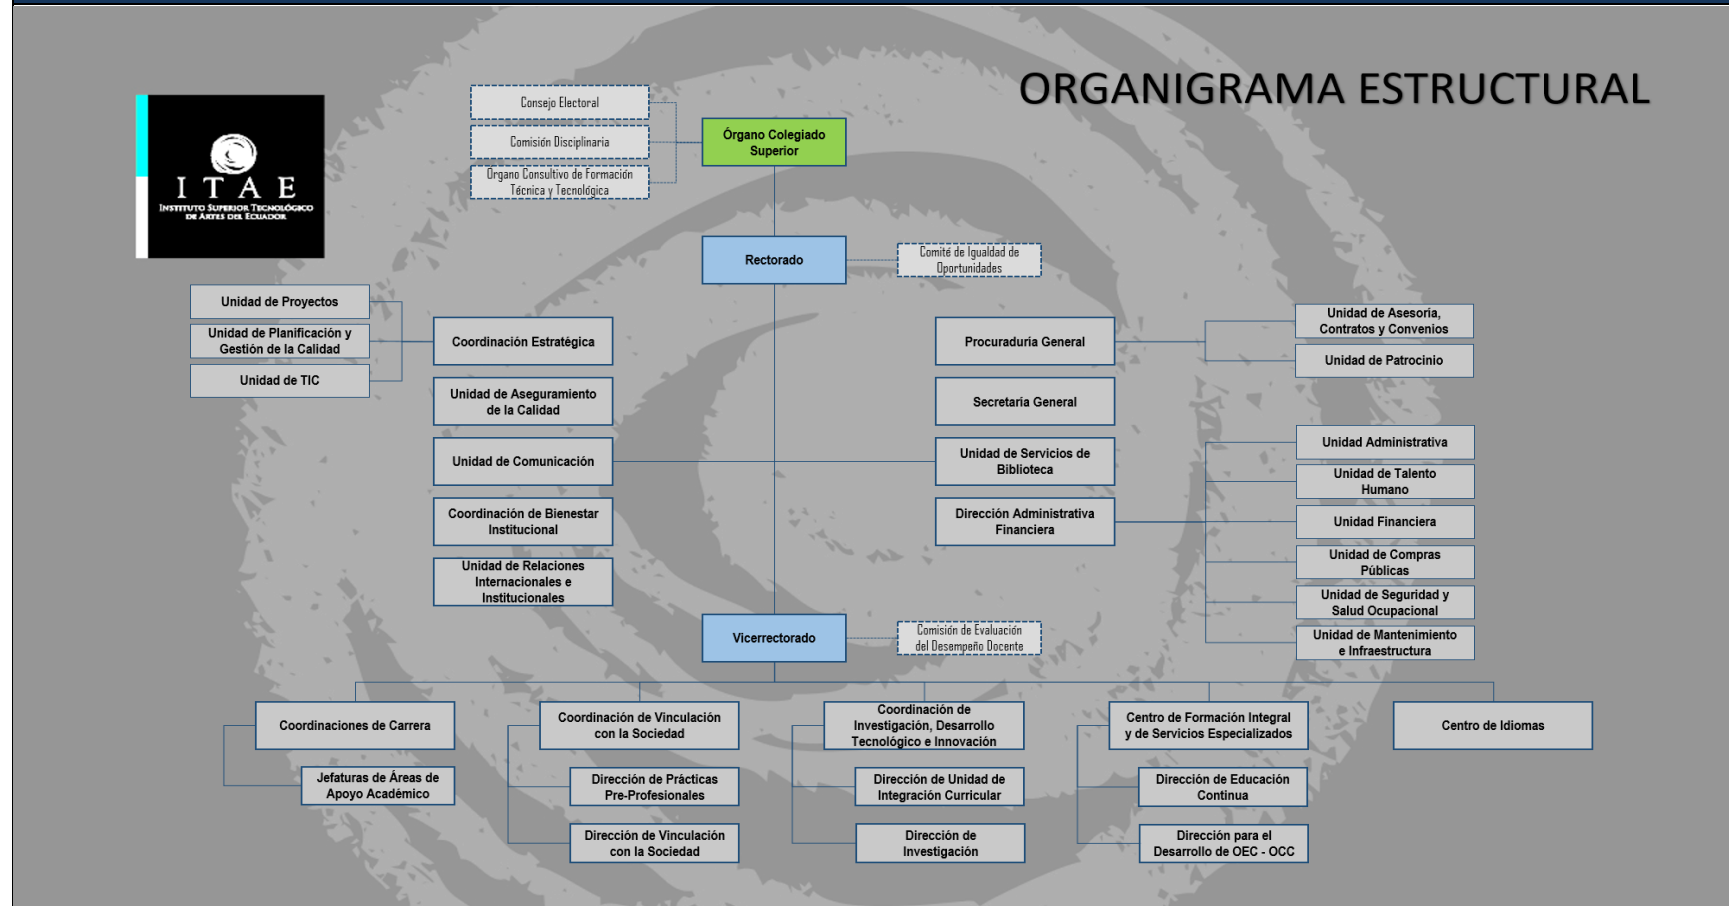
ORGANIGRAMA ESTRUCTURAL

ITAE
INSTITUTO SUPERIOR TECNOLÓGICO DE ARTES DEL ECUADOR

Consejo Electoral
Comisión Disciplinaria
Órgano Consultivo de Formación Técnica y Tecnológica

Órgano Colegiado Superior

Rectorado

Comité de Igualdad de Oportunidades

Unidad de Proyectos
Unidad de Planificación y Gestión de la Calidad
Unidad de TIC

Coordinación Estratégica
Unidad de Aseguramiento de la Calidad
Unidad de Comunicación
Coordinación de Bienestar Institucional
Unidad de Relaciones Internacionales e Institucionales

Procuraduría General
Secretaría General
Unidad de Servicios de Biblioteca
Dirección Administrativa Financiera

Unidad de Asesoría, Contratos y Convenios
Unidad de Patrocinio

Unidad Administrativa
Unidad de Talento Humano
Unidad Financiera
Unidad de Compras Públicas
Unidad de Seguridad y Salud Ocupacional
Unidad de Mantenimiento e Infraestructura

Vicerrectorado

Comisión de Evaluación del Desempeño Docente

Coordinaciones de Carrera
Jefaturas de Áreas de Apoyo Académico

Coordinación de Vinculación con la Sociedad
Dirección de Prácticas Pre-Profesionales
Dirección de Vinculación con la Sociedad

Coordinación de Investigación, Desarrollo Tecnológico e Innovación
Dirección de Unidad de Integración Curricular
Dirección de Investigación

Centro de Formación Integral y de Servicios Especializados
Dirección de Educación Continua
Dirección para el Desarrollo de OEC - OCC

Centro de Idiomas